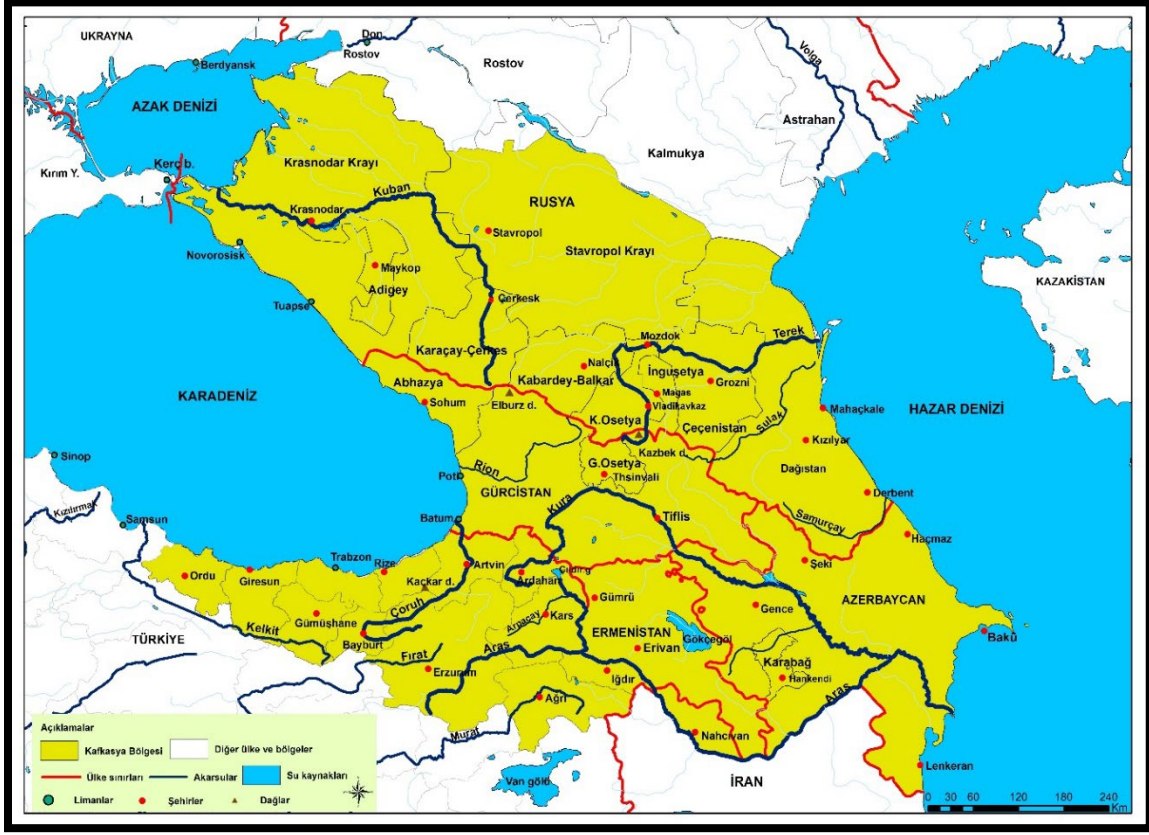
UKRAYNA
Don
Rostov
Rostov
Volga
Berdyansk
AZAK DENİZİ
Astrahan
Kalmukya
Kırım Y.
Kerç b.
Krasnodar Krayı
RUSYA
Kuban
Krasnodar
Stavropol
Stavropol Krayı
Novorosisk
Maykop
Adigey
KAZAKİSTAN
Tuapse
Çerkesk
Terek
Mozdok
Karaçay-Çerkes
Nalçi
İnguşetya
Grozni
Abhazya
Kabardey-Balkar
Magas
Vladikavkaz
KARADENİZ
Sohum
Elburz d.
K.Osetya
Mahaçkale
HAZAR DENİZİ
Çeçenistan
Sulak
Kızılyar
Kazbek d.
Sinop
Rion
G.Osetya
Dağıstan
Poti
Thsinvali
GÜRCİSTAN
Derbent
Kızılırmak
Samsun
Kura
Tiflis
Samurçay
Batum
Haçmaz
Trabzon
Rize
Artvin
Çıldır g.
Şeki
Ordu
Giresun
Kaçkar d.
Ardahan
Gümrü
Gence
AZERBAYCAN
Çoruh
Kars
Arpaçay
ERMENİSTAN
Gökçegöl
Bakü
Kelkit
Gümüşhane
TÜRKİYE
Bayburt
Fırat
Aras
Erivan
Karabağ
Hankendi
Erzurum
Iğdır
Aras
Ağrı
Açıklamalar
Kafkasya Bölgesi
Diğer ülke ve bölgeler
Murat
Nahçıvan
Ülke sınırları
Akarsular
Su kaynakları
Van gölü
İRAN
Lenkeran
Limanlar
Şehirler
Dağlar
0 30 60 120 180 240 Km